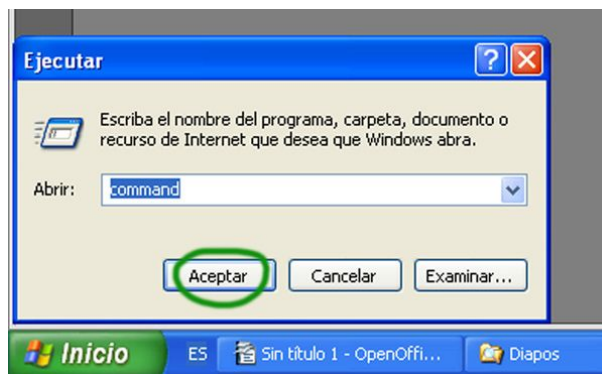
Ejecutar

Escriba el nombre del programa, carpeta, documento o recurso de Internet que desea que Windows abra.

Abrir: command

Aceptar Cancelar Examinar...

Inicio ES Sin título 1 - OpenOffi... Diapos